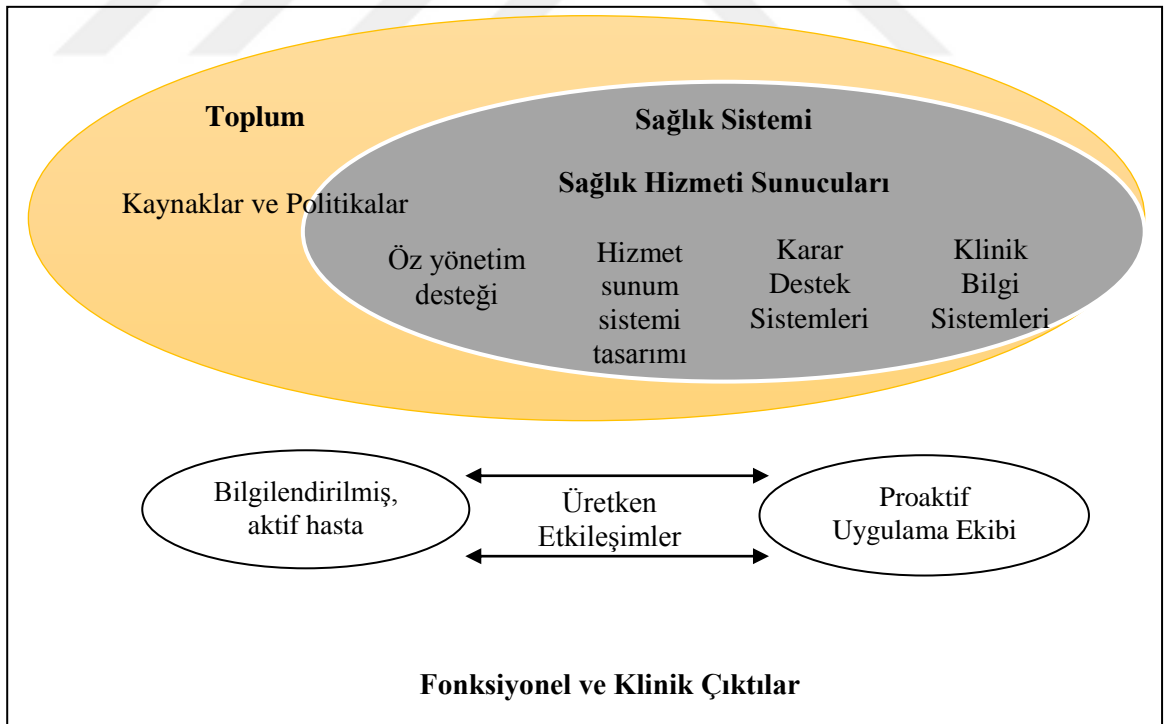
Toplum

Kaynaklar ve Politikalar

Sağlık Sistemi

Sağlık Hizmeti Sunucuları

Öz yönetim desteği

Hizmet sunum sistemi tasarımı

Karar Destek Sistemleri

Klinik Bilgi Sistemleri

Bilgilendirilmiş, aktif hasta

Üretken Etkileşimler

Proaktif Uygulama Ekibi

Fonksiyonel ve Klinik Çıktılar